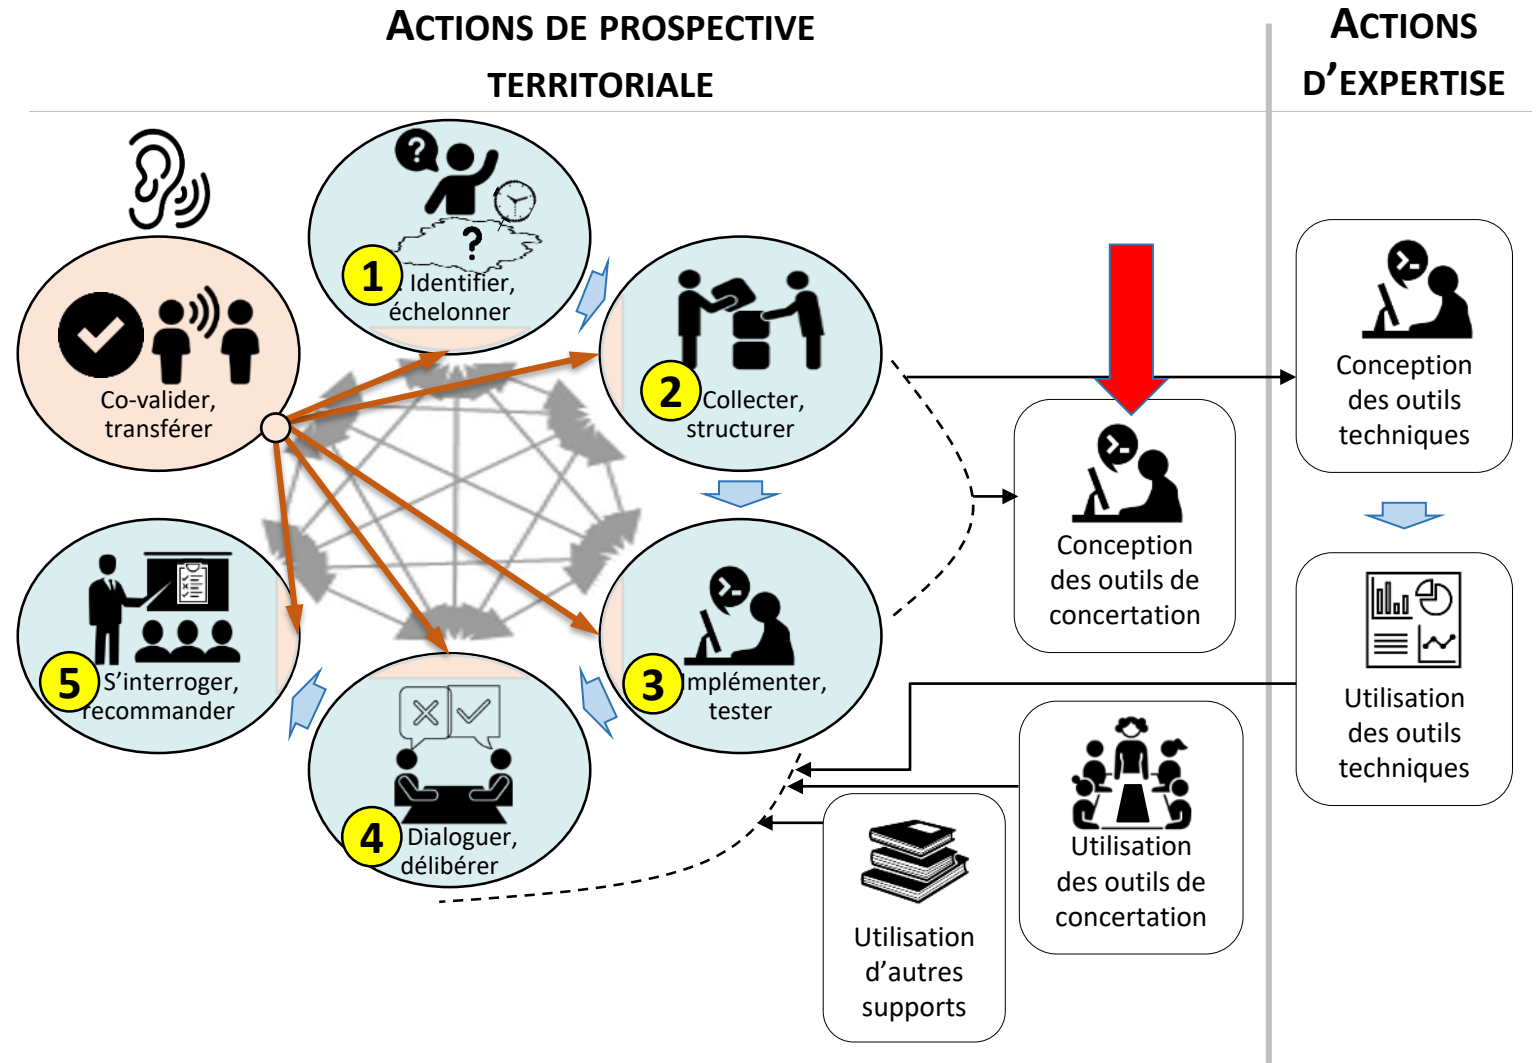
ACTIONS DE PROSPECTIVE TERRITORIALE

ACTIONS D'EXPERTISE

?
?
1 Identifier, échelonner

Co-valider, transférer

2 Collecter, structurer

3 Implémenter, tester

4 Dialoguer, délibérer

5 S'interroger, recommander

Conception des outils de concertation

Conception des outils techniques

Utilisation des outils techniques

Utilisation des outils de concertation

Utilisation d'autres supports